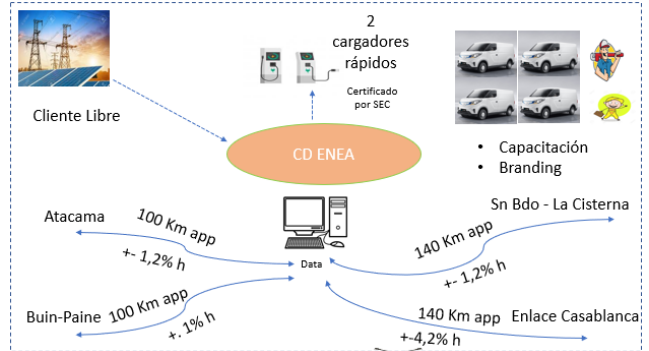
2 cargadores rápidos

Certificado por SEC

Cliente Libre

CD ENEA

• Capacitación
• Branding

Atacama

100 Km app

+- 1,2% h

Data

Sn Bdo - La Cisterna

140 Km app

+- 1,2% h

Buin-Paine

100 Km app

+. 1% h

140 Km app

Enlace Casablanca

+-4,2% h